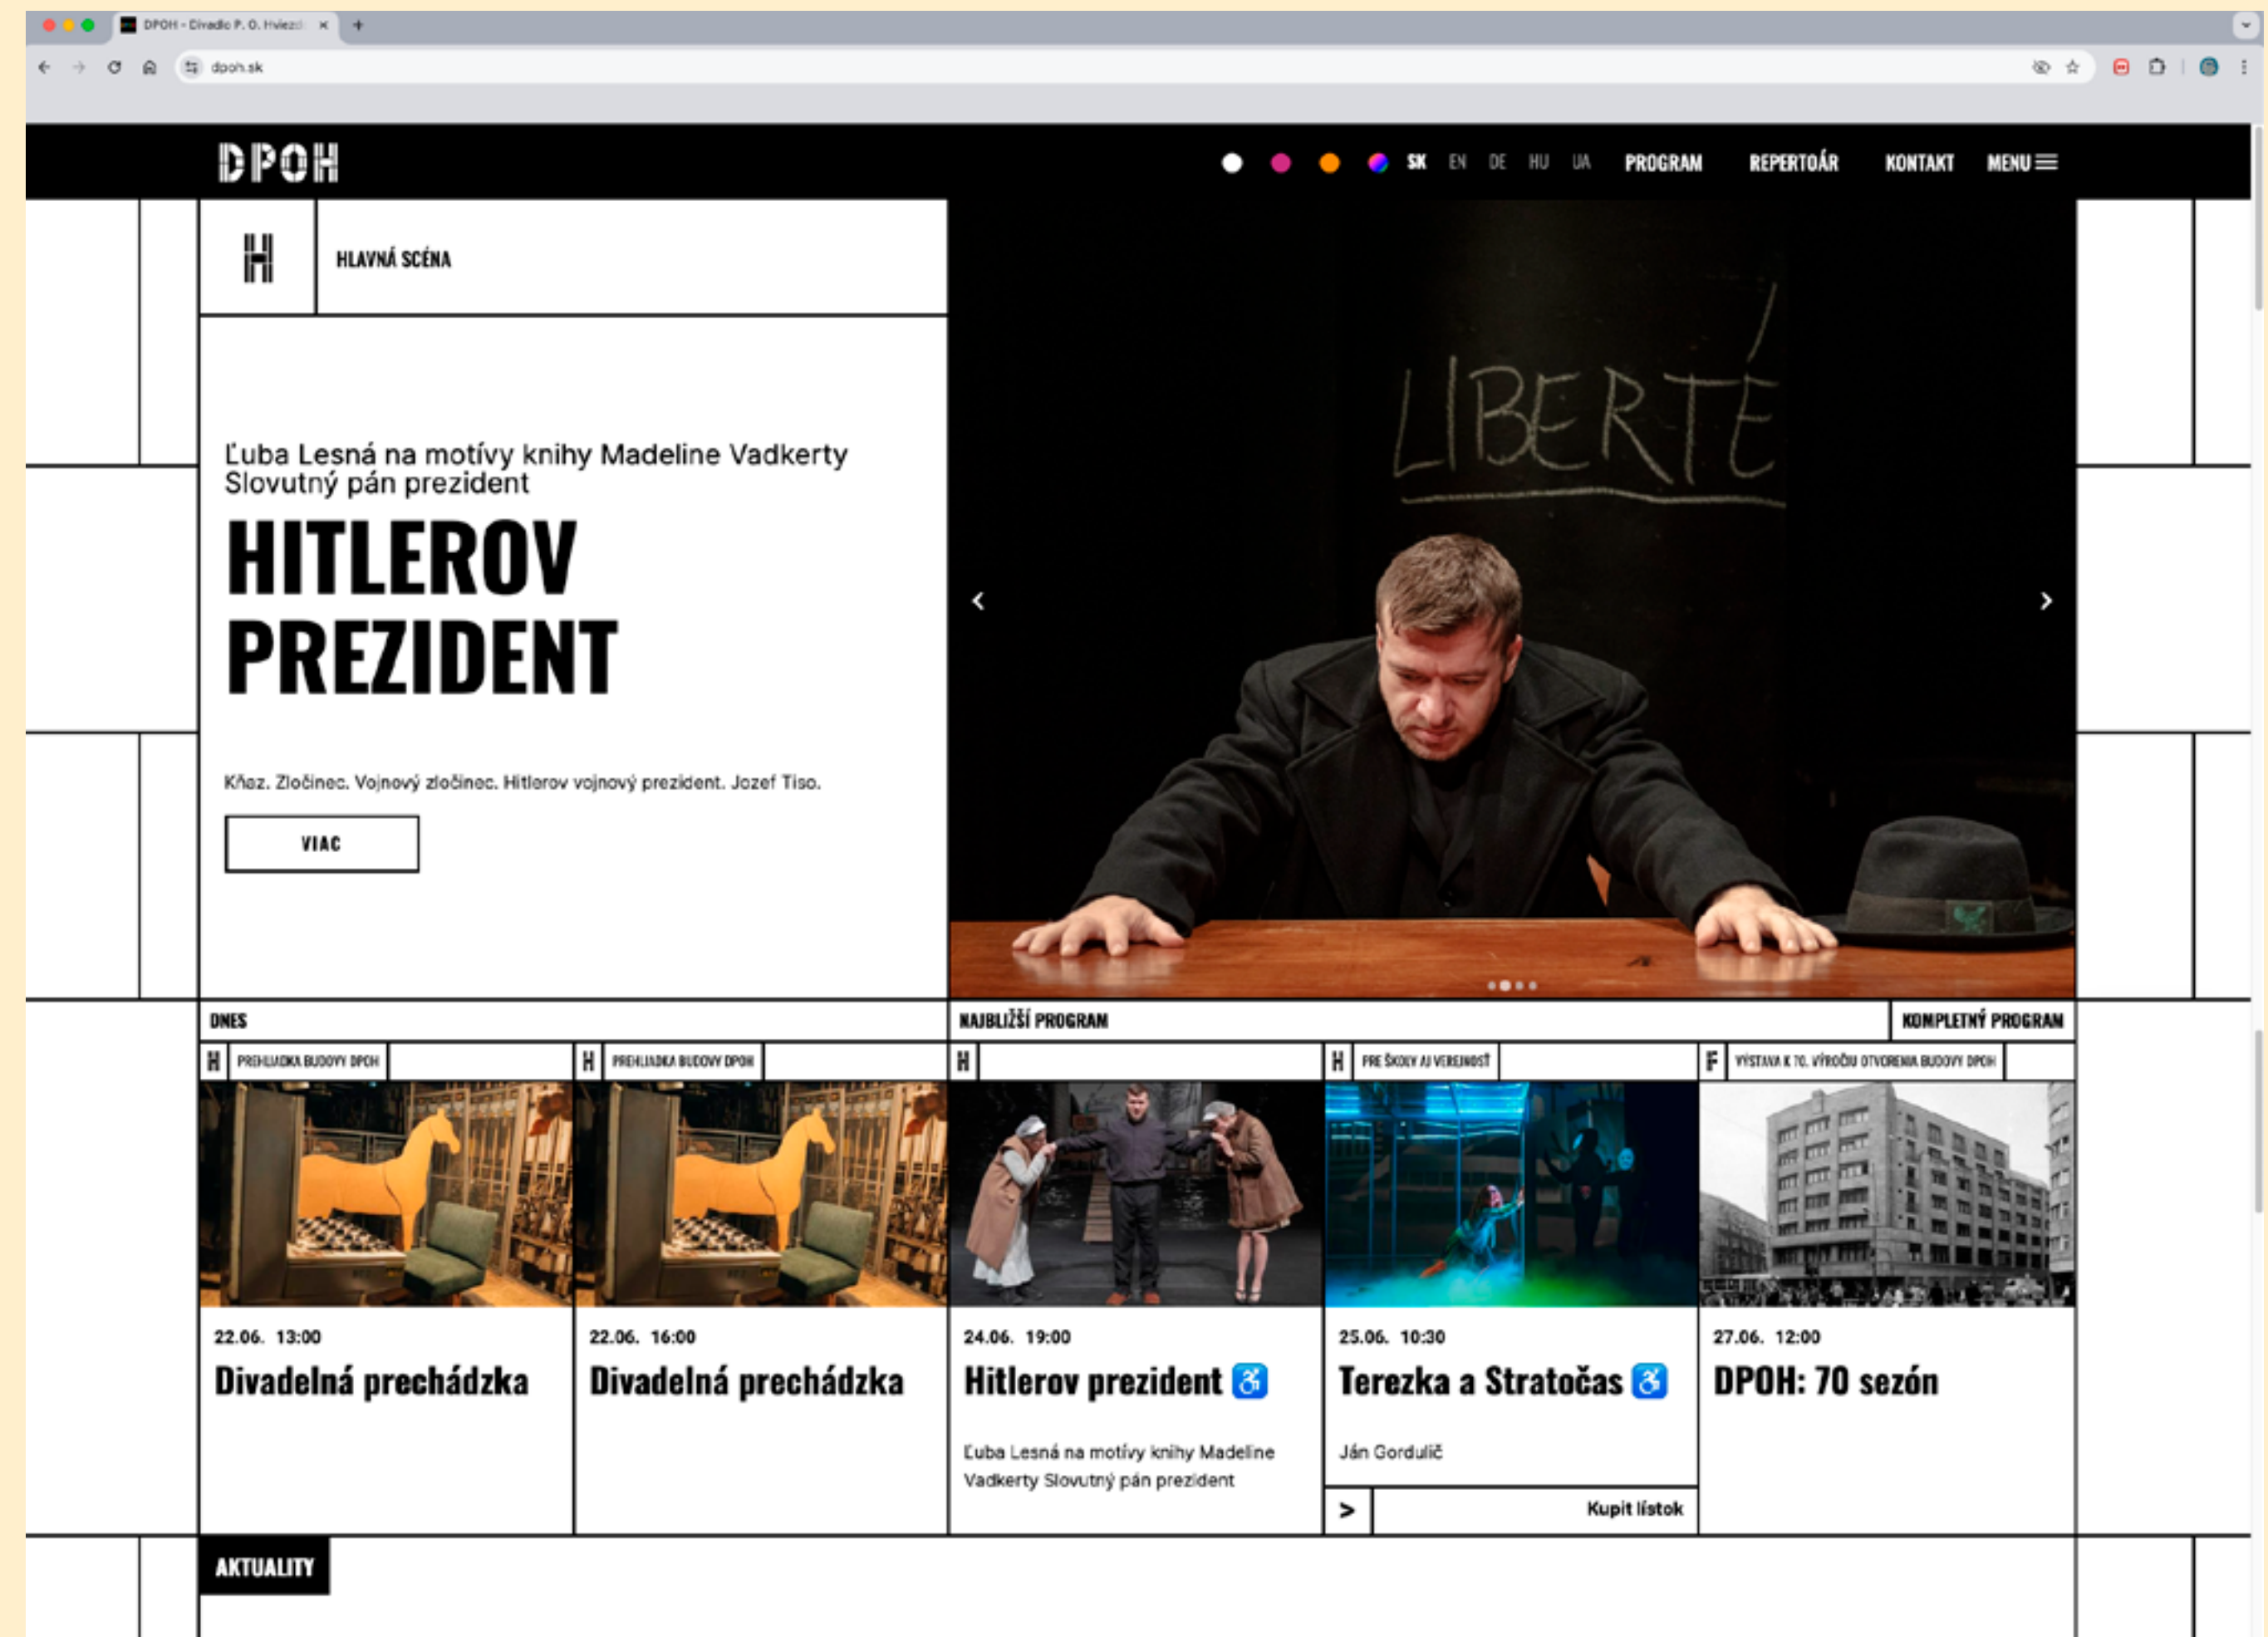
DPOH - Divadlo P. O. Hviezd ×

dpoh.sk

DPOH

SK EN DE HU UA PROGRAM REPERTOÁR KONTAKT MENU

H

HLAVNÁ SCÉNA

Ľuba Lesná na motívy knihy Madeline Vadkerty Slovutný pán prezident

HITLEROV PREZIDENT

Kňaz. Zločinec. Vojnový zločinec. Hitlerov vojnový prezident. Jozef Tiso.

VIAC

LIBERTÉ

DNES

NAJBLIŽŠÍ PROGRAM

KOMPLETNÝ PROGRAM

H PREHLIADKA BUDOVY DPOH

22.06. 13:00

Divadelná prechádzka

H PREHLIADKA BUDOVY DPOH

22.06. 16:00

Divadelná prechádzka

H

24.06. 19:00

Hitlerov prezident

Ľuba Lesná na motívy knihy Madeline Vadkerty Slovutný pán prezident

H PRE ŠKOLY AJ VEREJNOSŤ

25.06. 10:30

Terezka a Stratočas

Ján Gordulič

>

Kupiť lístok

F VÝSTAVA K 70. VÝROČIU OTVORENIA BUDOVY DPOH

27.06. 12:00

DPOH: 70 sezón

AKTUALITY